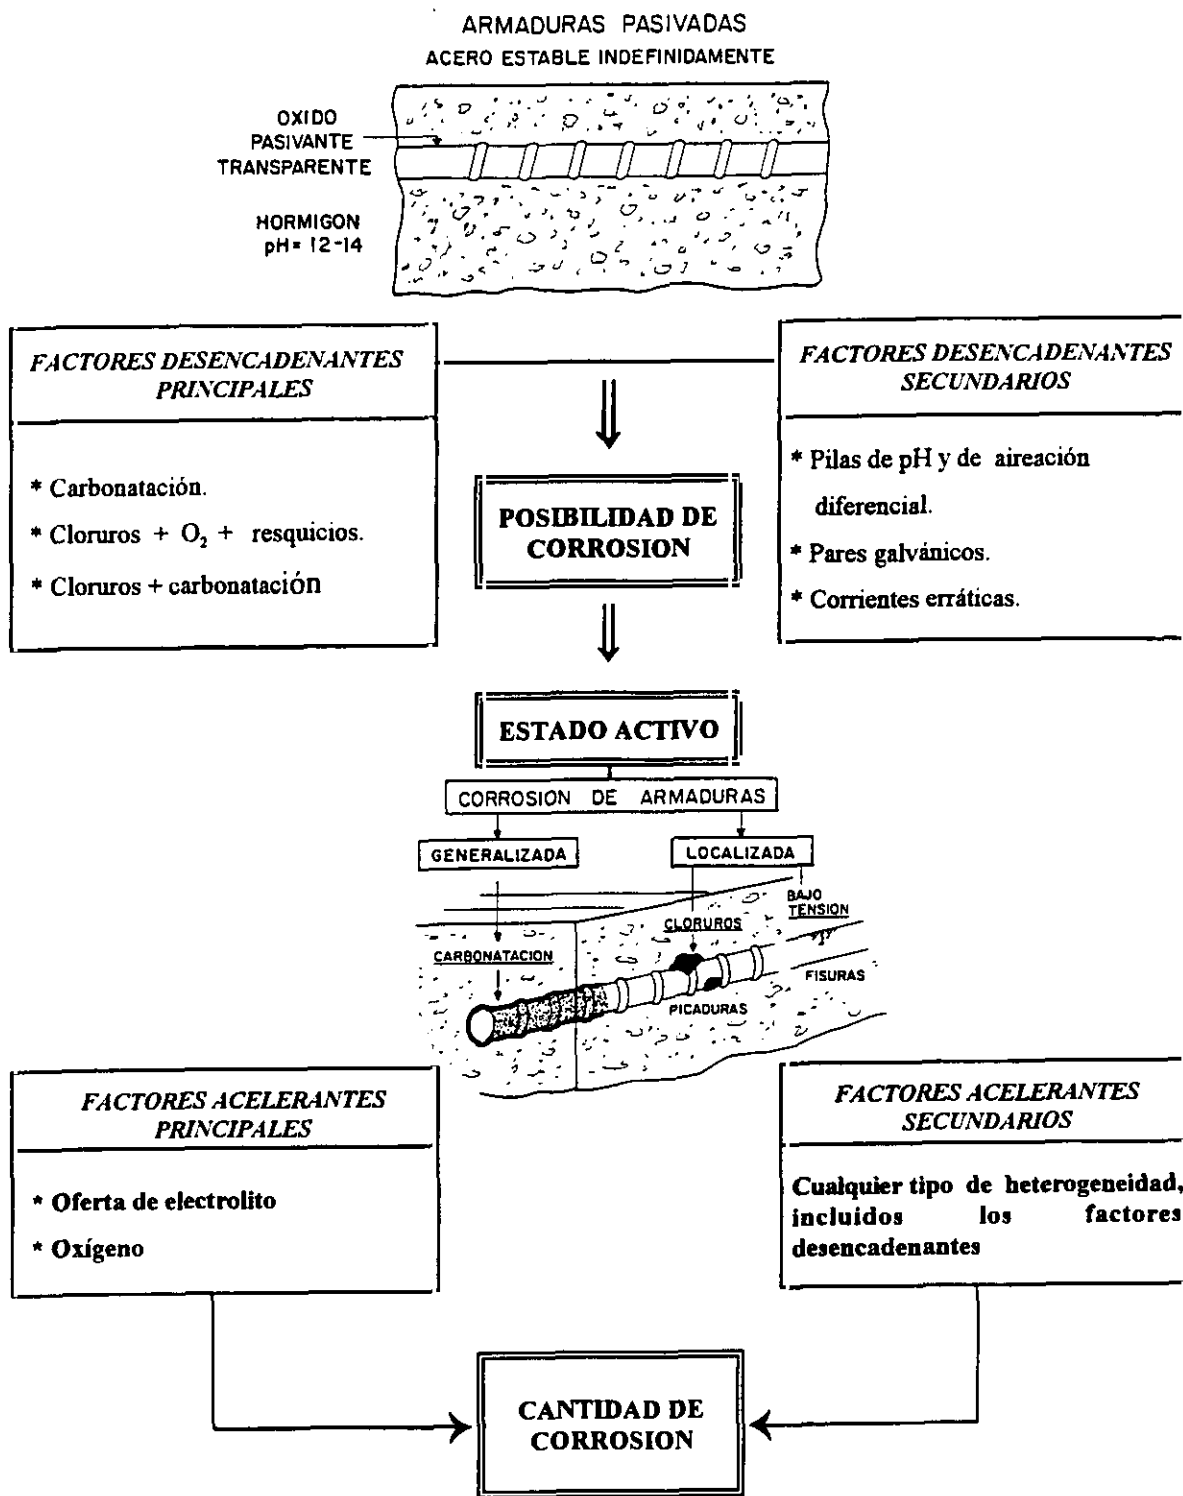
ARMADURAS PASIVADAS
ACERO ESTABLE INDEFINIDAMENTE

OXIDO PASIVANTE TRANSPARENTE

HORMIGON
pH= 12-14

FACTORES DESENCADENANTES PRINCIPALES

* Carbonatación.
* Cloruros + $O_2$ + resquicios.
* Cloruros + carbonatación

FACTORES DESENCADENANTES SECUNDARIOS

* Pilas de pH y de aireación diferencial.
* Pares galvánicos.
* Corrientes erráticas.

POSIBILIDAD DE CORROSION

ESTADO ACTIVO

CORROSION DE ARMADURAS

GENERALIZADA

LOCALIZADA

BAJO TENSION

CLORUROS

CARBONATACION

FISURAS

PICADURAS

FACTORES ACELERANTES PRINCIPALES

* Oferta de electrolito
* Oxígeno

FACTORES ACELERANTES SECUNDARIOS

Cualquier tipo de heterogeneidad, incluidos los factores desencadenantes

CANTIDAD DE CORROSION